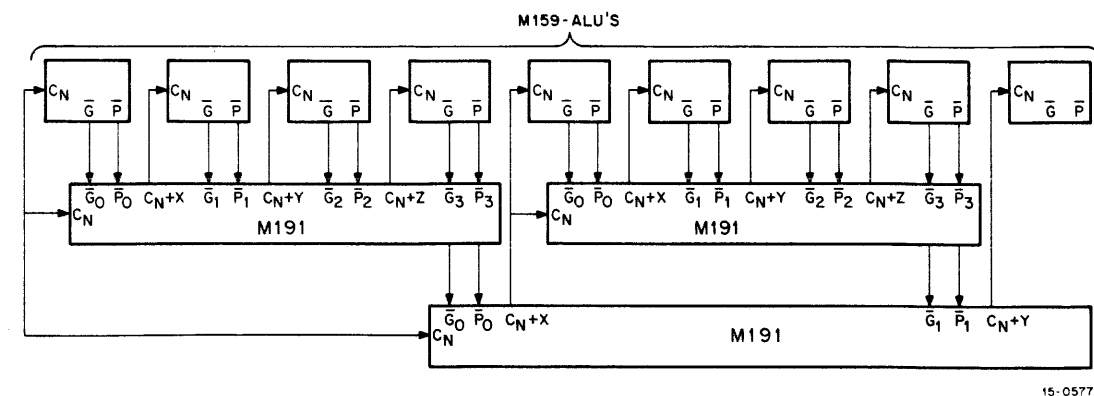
M159-ALU'S

$C_N$ $\overline{G}$ $\overline{P}$

$C_N$ $\overline{G}$ $\overline{P}$

$C_N$ $\overline{G}$ $\overline{P}$

$C_N$ $\overline{G}$ $\overline{P}$

$C_N$ $\overline{G}$ $\overline{P}$

$C_N$ $\overline{G}$ $\overline{P}$

$C_N$ $\overline{G}$ $\overline{P}$

$C_N$ $\overline{G}$ $\overline{P}$

$C_N$ $\overline{G}$ $\overline{P}$

$C_N$ $\overline{G}_0$ $\overline{P}_0$ $C_N+X$ $\overline{G}_1$ $\overline{P}_1$ $C_N+Y$ $\overline{G}_2$ $\overline{P}_2$ $C_N+Z$ $\overline{G}_3$ $\overline{P}_3$
M191

$C_N$ $\overline{G}_0$ $\overline{P}_0$ $C_N+X$ $\overline{G}_1$ $\overline{P}_1$ $C_N+Y$ $\overline{G}_2$ $\overline{P}_2$ $C_N+Z$ $\overline{G}_3$ $\overline{P}_3$
M191

$C_N$ $\overline{G}_0$ $\overline{P}_0$ $C_N+X$ $\overline{G}_1$ $\overline{P}_1$ $C_N+Y$
M191

15-0577